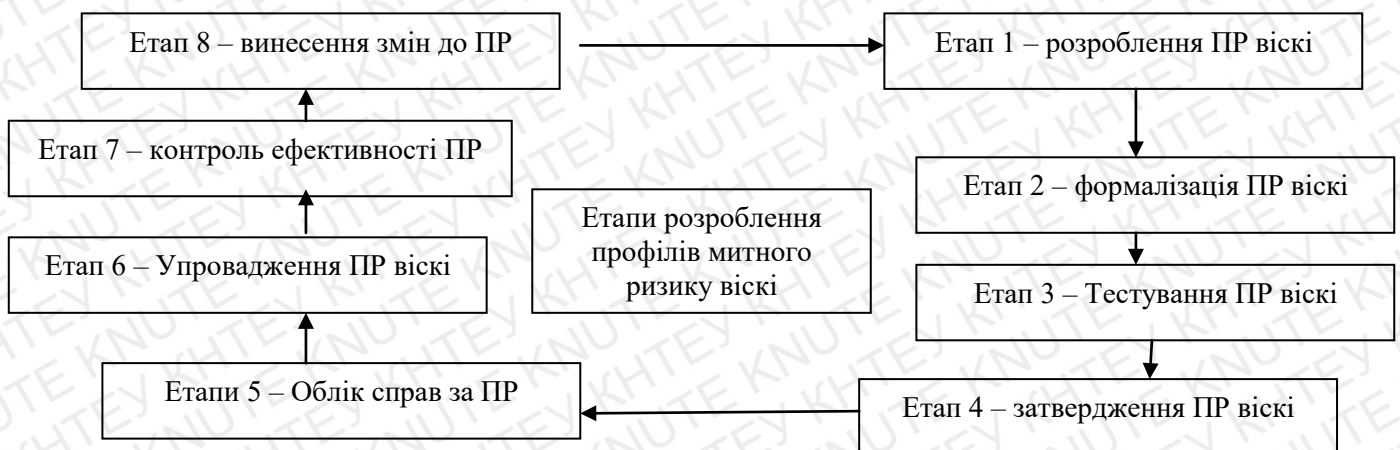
Етап 8 – винесення змін до ПР

Етап 1 – розроблення ПР віскі

Етап 7 – контроль ефективності ПР

Етап 2 – формалізація ПР віскі

Етапи розроблення профілів митного ризику віскі

Етап 6 – Упровадження ПР віскі

Етап 3 – Тестування ПР віскі

Етапи 5 – Облік справ за ПР

Етап 4 – затвердження ПР віскі

KHTEУ KNUTE